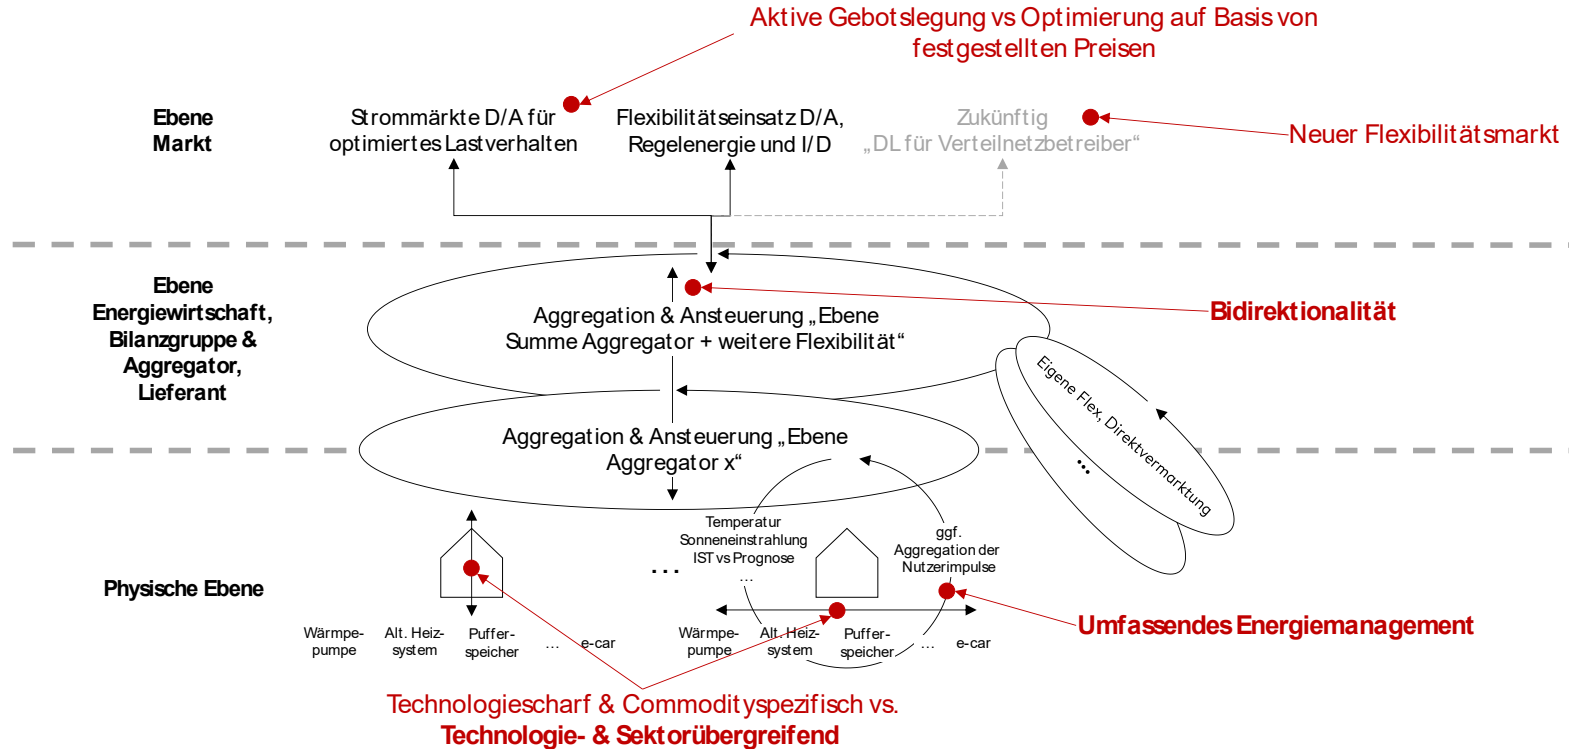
Aktive Gebotslegung vs Optimierung auf Basis von festgestellten Preisen

Ebene Markt

Strommärkte D/A für optimiertes Lastverhalten

Flexibilitätseinsatz D/A, Regelenergie und I/D

Zukünftig „DL für Verteilnetzbetreiber“

Neuer Flexibilitätsmarkt

Ebene Energiewirtschaft, Bilanzgruppe & Aggregator, Lieferant

Aggregation & Ansteuerung „Ebene Summe Aggregator + weitere Flexibilität“

Bidirektionalität

Eigene Flex, Direktvermarktung

…

Aggregation & Ansteuerung „Ebene Aggregator x“

Temperatur Sonneneinstrahlung IST vs Prognose …

ggf. Aggregation der Nutzerimpulse

Physische Ebene

…

Wärmepumpe

Alt. Heizsystem

Pufferspeicher

…

e-car

Wärmepumpe

Alt. Heizsystem

Pufferspeicher

…

e-car

Umfassendes Energiemanagement

Technologiescharf & Commodityspezifisch vs.
Technologie- & Sektorübergreifend